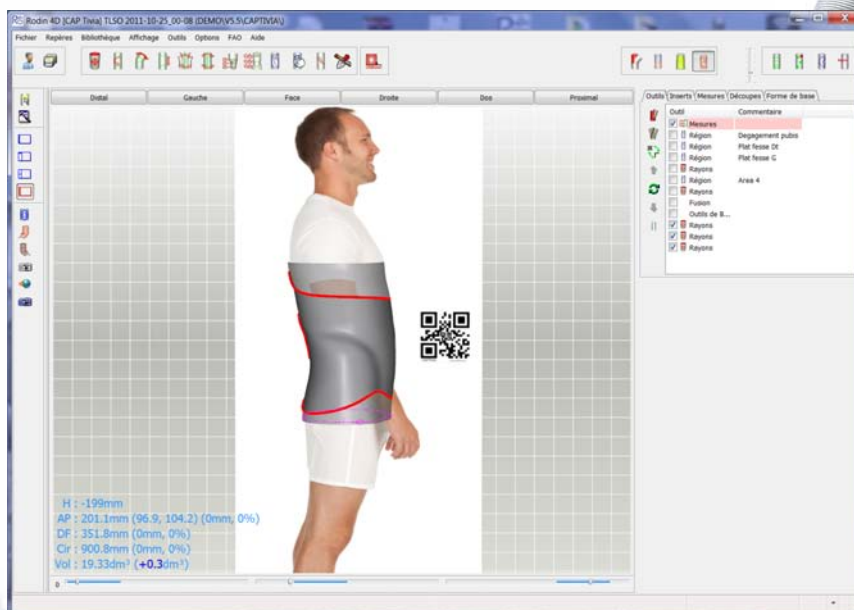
Rodin 4D [CAP Tivia] TLSO 2011-10-25_00-08 (DEMO\V5.5\CAPTIVIA\)

Fichier Repères Bibliothèque Affichage Outils Options FAO Aide

Distal | Gauche | Face | Droite | Dos | Proximal

Outils | Inserts | Mesures | Découpes | Forme de base

| Outil | Commentaire |
|---|---|
| Mesures | |
| Région | Degagement pubis |
| Région | Plat fesse Dt |
| Région | Plat fesse G |
| Rayons | |
| Région | Area 4 |
| Rayons | |
| Fusion | |
| Outils de B... | |
| Rayons | |
| Rayons | |
| Rayons | |

H : -199mm
AP : 201.1mm (96.9, 104.2) (0mm, 0%)
DF : 351.8mm (0mm, 0%)
Cir : 900.8mm (0mm, 0%)
Vol : 19.33dm³ (+0.3dm³)